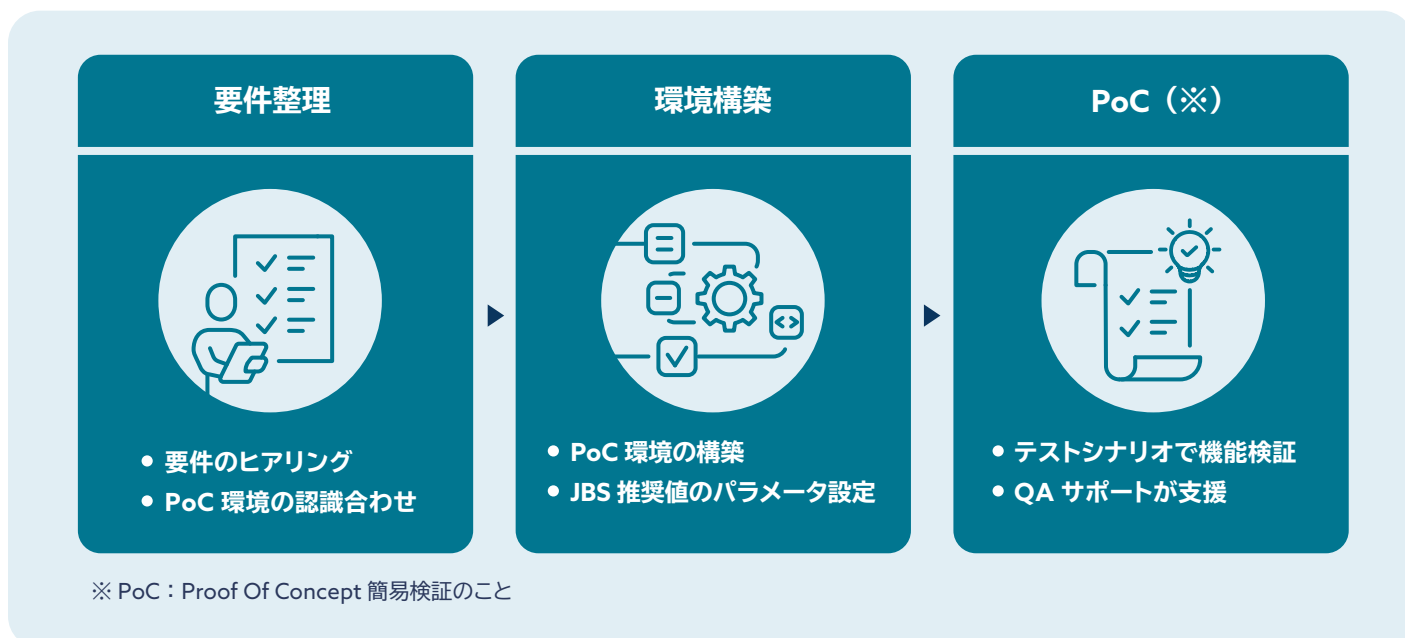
要件整理

• 要件のヒアリング
• PoC 環境の認識合わせ

環境構築

• PoC 環境の構築
• JBS 推奨値のパラメータ設定

PoC（※）

• テストシナリオで機能検証
• QA サポートが支援

※ PoC：Proof Of Concept 簡易検証のこと